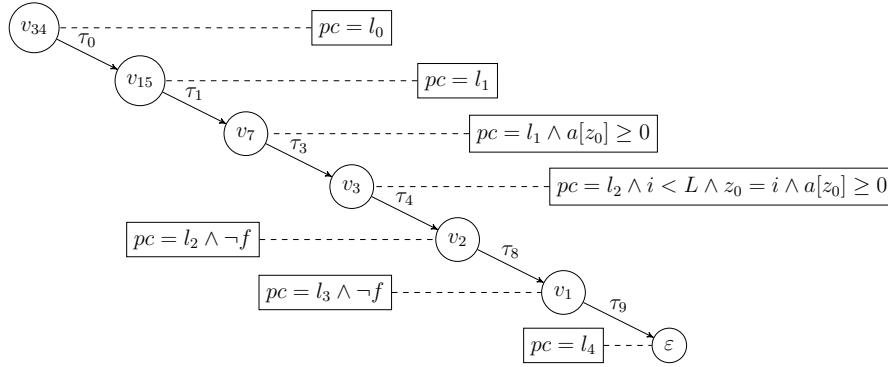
$v_{34}$ $pc = l_0$

$\tau_0$

$v_{15}$ $pc = l_1$

$\tau_1$

$v_7$ $pc = l_1 \wedge a[z_0] \geq 0$

$\tau_3$

$v_3$ $pc = l_2 \wedge i < L \wedge z_0 = i \wedge a[z_0] \geq 0$

$\tau_4$

$pc = l_2 \wedge \neg f$ $v_2$

$\tau_8$

$pc = l_3 \wedge \neg f$ $v_1$

$\tau_9$

$pc = l_4$ $\varepsilon$